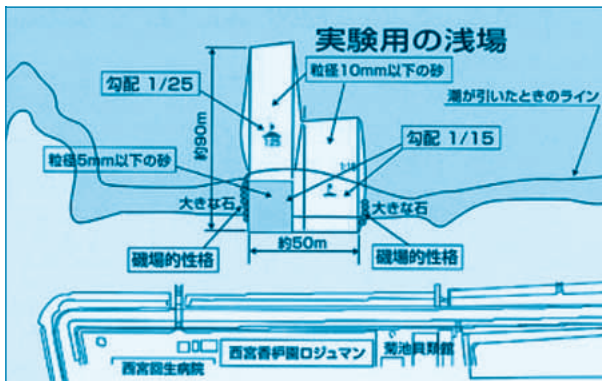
実験用の浅場

勾配 1/25

粒径10mm以下の砂

潮が引いたときのライン

約90m

1:25

勾配 1/15

粒径5mm以下の砂

1:15

大きな石

大きな石

約50m

礁場的性格

礁場的性格

西宮香枦園ロジュマン

菊池貝類館

西宮回生病院